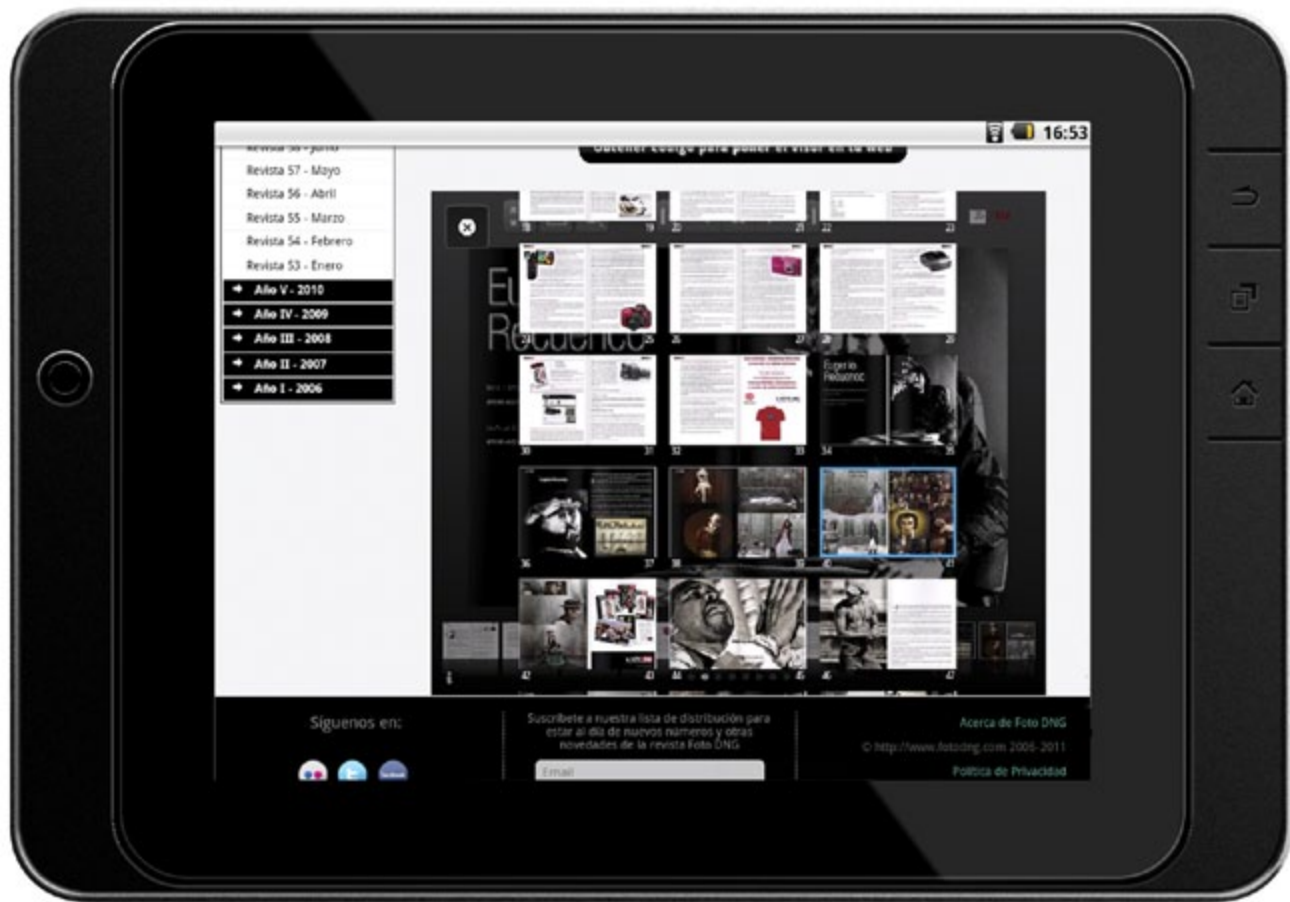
16:53

Revista 58 - Junio
Revista 57 - Mayo
Revista 56 - Abril
Revista 55 - Marzo
Revista 54 - Febrero
Revista 53 - Enero
Año V - 2010
Año IV - 2009
Año III - 2008
Año II - 2007
Año I - 2006

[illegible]

19 20 21 22 23
24 25 26 27 28 29
30 31 32 33
36 37 41
42 43 44 45 46

Síguenos en:

Suscríbete a nuestra lista de distribución para estar al día de nuevos números y otras novedades de la revista Foto DNG

Email

Acerca de Foto DNG
© http://www.fotodng.com 2005-2011
Política de Privacidad